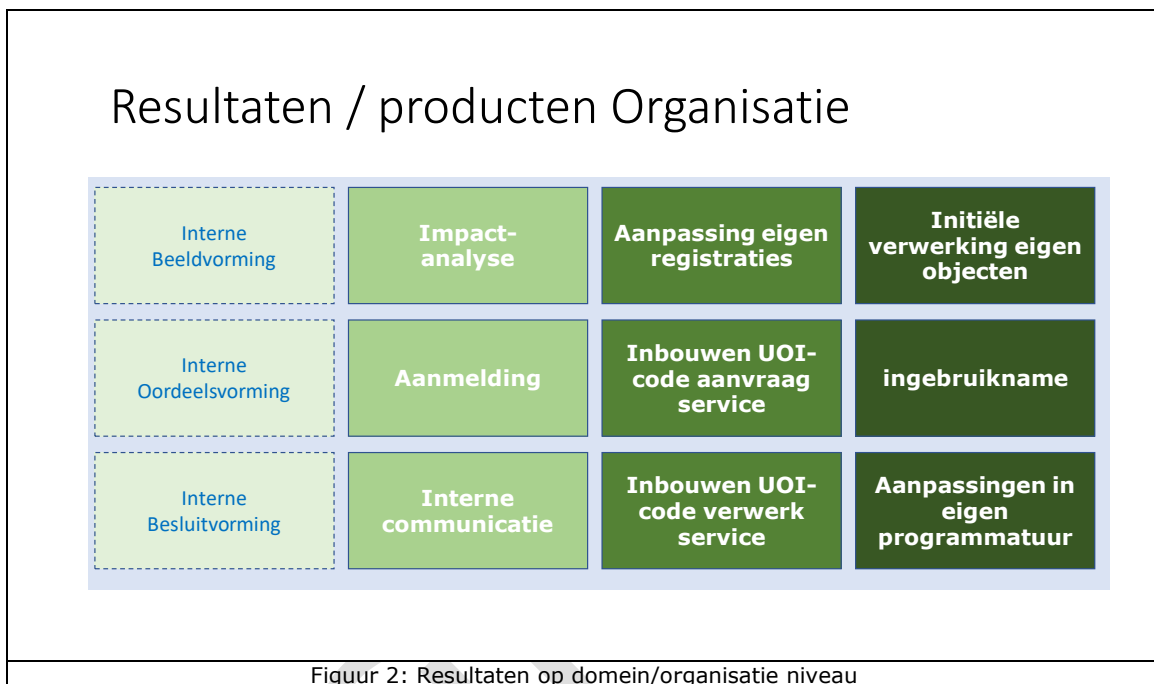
Resultaten / producten Organisatie

| Interne Beeldvorming | Impact-analyse | Aanpassing eigen registraties | Initiële verwerking eigen objecten |
|---|---|---|---|
| Interne Oordeelsvorming | Aanmelding | Inbouwen UOI-code aanvraag service | ingebruikname |
| Interne Besluitvorming | Interne communicatie | Inbouwen UOI-code verwerk service | Aanpassingen in eigen programmatuur |

Figuur 2: Resultaten op domein/organisatie niveau